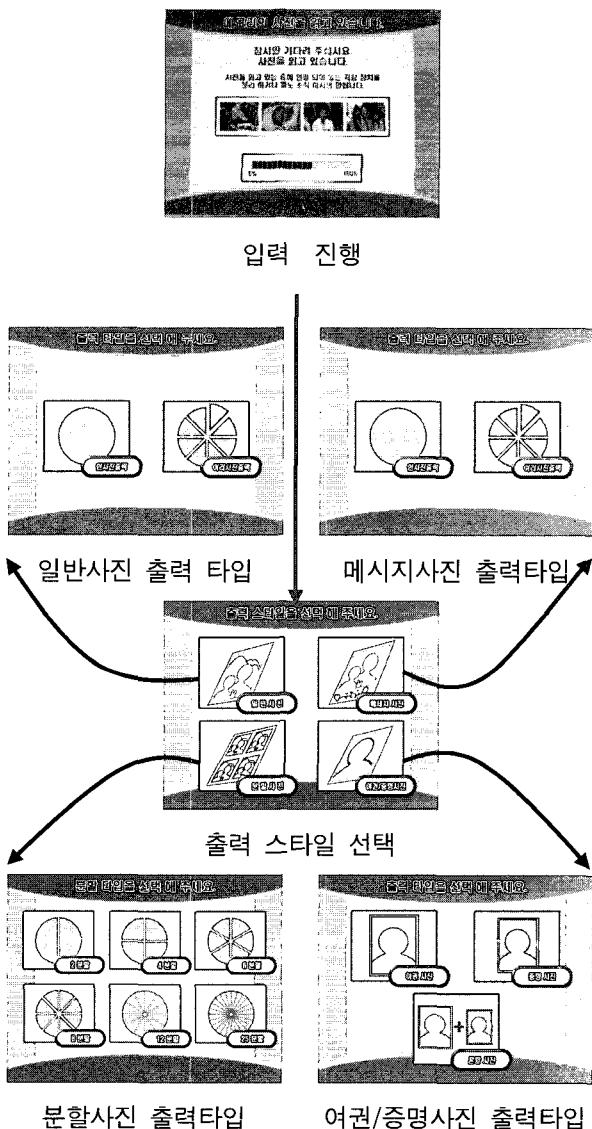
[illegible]

잠시만 기다려 주십시요.
사진을 읽고 있습니다.

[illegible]

입력 진행

출력 타입을 선택해 주세요.

일반사진출력

여러사진출력

출력 타입을 선택해 주세요.

일반사진출력

여러사진출력

일반사진 출력 타입

메시지사진 출력타입

출력 스타일을 선택해 주세요.

일반사진

메시지 사진

분할사진

여권/증명사진

출력 스타일 선택

분할 타입을 선택해 주세요.

2 분할

4 분할

6 분할

8 분할

12 분할

24 분할

출력 타입을 선택해 주세요.

여권 사진

증명 사진

혼합 사진

분할사진 출력타입

여권/증명사진 출력타입